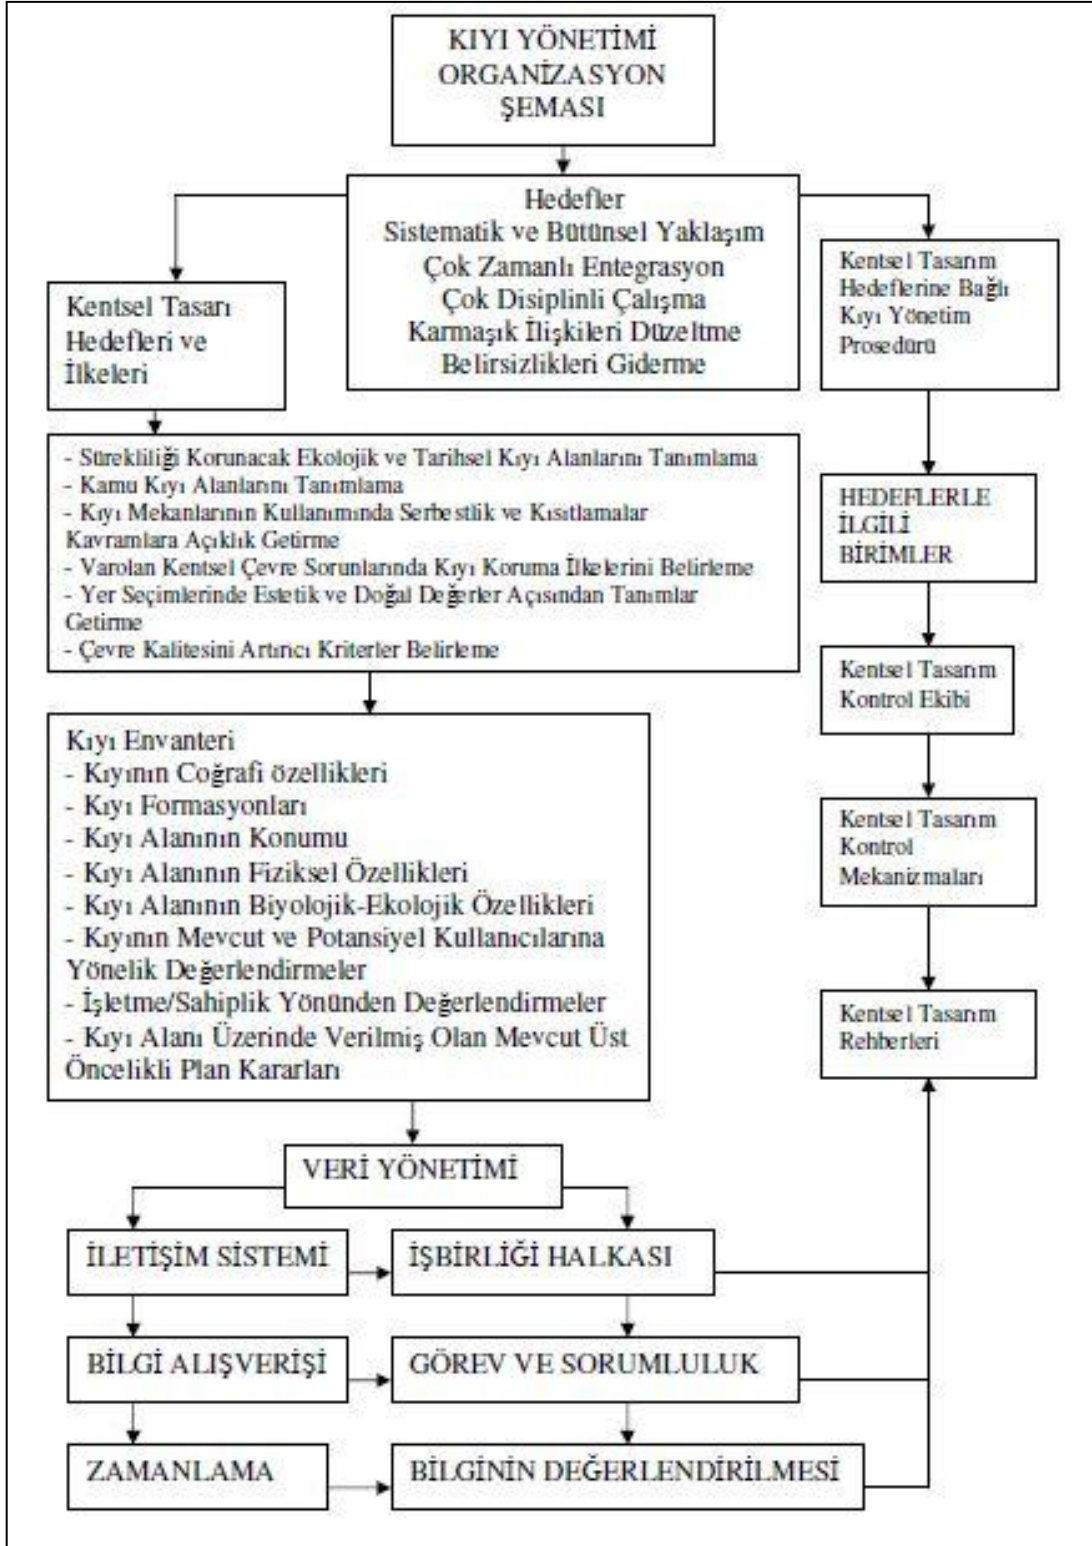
KIYI YÖNETİMİ ORGANİZASYON ŞEMASI

Hedefler
Sistematik ve Bütünsel Yaklaşım
Çok Zamanlı Entegrasyon
Çok Disiplinli Çalışma
Karmaşık İlişkileri Düzeltme
Belirsizlikleri Giderme

Kentsel Tasarı Hedefleri ve İlkeleri

Kentsel Tasarım Hedeflerine Bağlı Kıyı Yönetim Prosedürü

- Sürekliliği Korunacak Ekolojik ve Tarihsel Kıyı Alanlarını Tanımlama
- Kamu Kıyı Alanlarını Tanımlama
- Kıyı Mekanlarının Kullanımında Serbestlik ve Kısıtlamalar Kavramlara Açıklık Getirme
- Varolan Kentsel Çevre Sorunlarında Kıyı Koruma İlkelerini Belirleme
- Yer Seçimlerinde Estetik ve Doğal Değerler Açısından Tanımlar Getirme
- Çevre Kalitesini Artırıcı Kriterler Belirleme

HEDEFLERLE İLGİLİ BİRİMLER

Kentsel Tasarım Kontrol Ekibi

Kıyı Envanteri
- Kıyının Coğrafi özellikleri
- Kıyı Formasyonları
- Kıyı Alanının Konumu
- Kıyı Alanının Fiziksel Özellikleri
- Kıyı Alanının Biyolojik-Ekolojik Özellikleri
- Kıyının Mevcut ve Potansiyel Kullanıcılarına Yönelik Değerlendirmeler
- İşletme/Sahiplik Yönünden Değerlendirmeler
- Kıyı Alanı Üzerinde Verilmiş Olan Mevcut Üst Öncelikli Plan Kararları

Kentsel Tasarım Kontrol Mekanizmaları

Kentsel Tasarım Rehberleri

VERİ YÖNETİMİ

İLETİŞİM SİSTEMİ

İŞBİRLİĞİ HALKASI

BİLGİ ALIŞVERİŞİ

GÖREV VE SORUMLULUK

ZAMANLAMA

BİLGİNİN DEĞERLENDİRİLMESİ